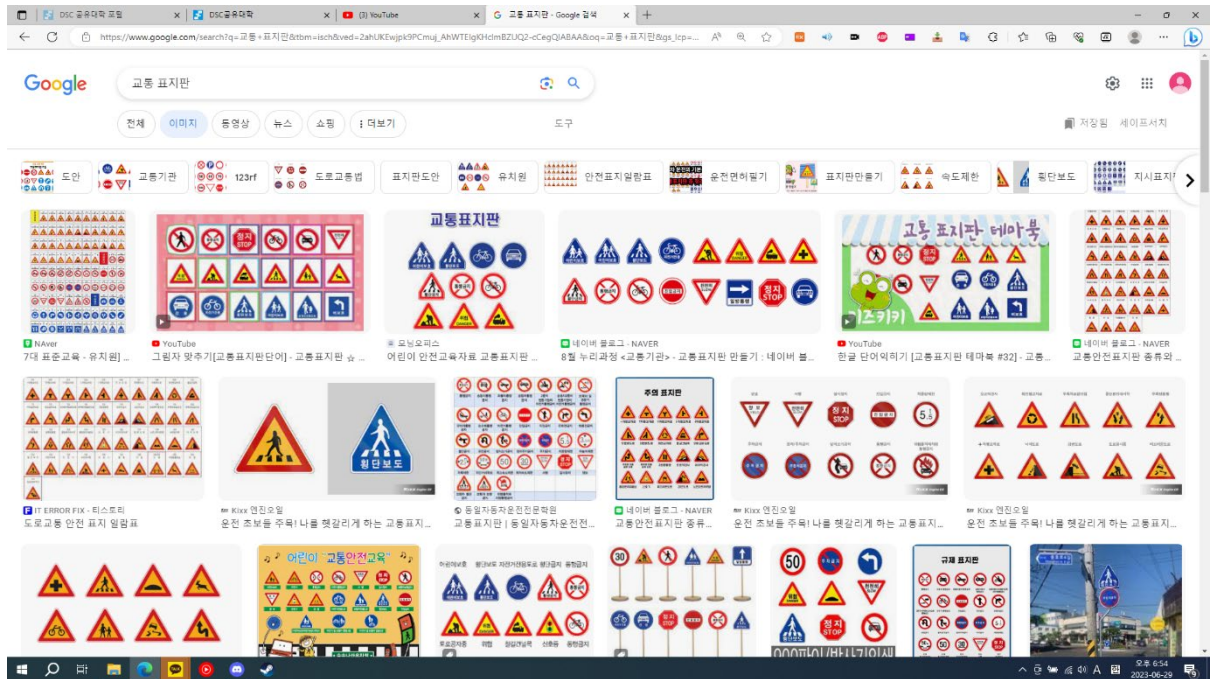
DSC 공유대학 포털 | DSC공유대학 | (3) YouTube | 교통 표지판 - Google 검색

https://www.google.com/search?q=교통+표지판&tbm=isch&ved=2ahUKEwjpk9PCmuj_AhWTElgKHclmBZUQ2-cCegQIABAA&oq=교통+표지판&gs_lcp=...

Google

교통 표지판

전체 이미지 동영상 뉴스 쇼핑 더보기 도구

저장됨 세이프서치

도안 교통기관 123rf 도로교통법 표지판도안 유치원 안전표지일람표 운전면허필기 표지판만들기 속도제한 횡단보도 지시표지

교통표지판

교통 표지판 테마북

NAver
7대 표준교육 - 유치원] ...

YouTube
그림자 맞추기[교통표지판단어] - 교통표지판 ☆ ...

모닝오피스
어린이 안전교육자료 교통표지판 ...

네이버 블로그 - NAVER
8월 누리과정 <교통기관> - 교통표지판 만들기 : 네이버 블...

YouTube
한글 단어익히기 [교통표지판 테마북 #32] - 교통...

네이버 블로그 - NAVER
교통안전표지판 종류와 ...

횡단보도

주의 표지판

IT ERROR FIX - 티스토리
도로교통 안전 표지 일람표

Kixx 엔진오일
운전 초보들 주목! 나를 헷갈리게 하는 교통표지...

동일자동차운전전문학원
교통표지판 | 동일자동차운전전...

네이버 블로그 - NAVER
교통안전표지판 종류...

Kixx 엔진오일
운전 초보들 주목! 나를 헷갈리게 하는 교통표지...

Kixx 엔진오일
운전 초보들 주목! 나를 헷갈리게 하는 교통표지...

어린이 교통안전교육

규제 표지판

오후 6:54
2023-06-29